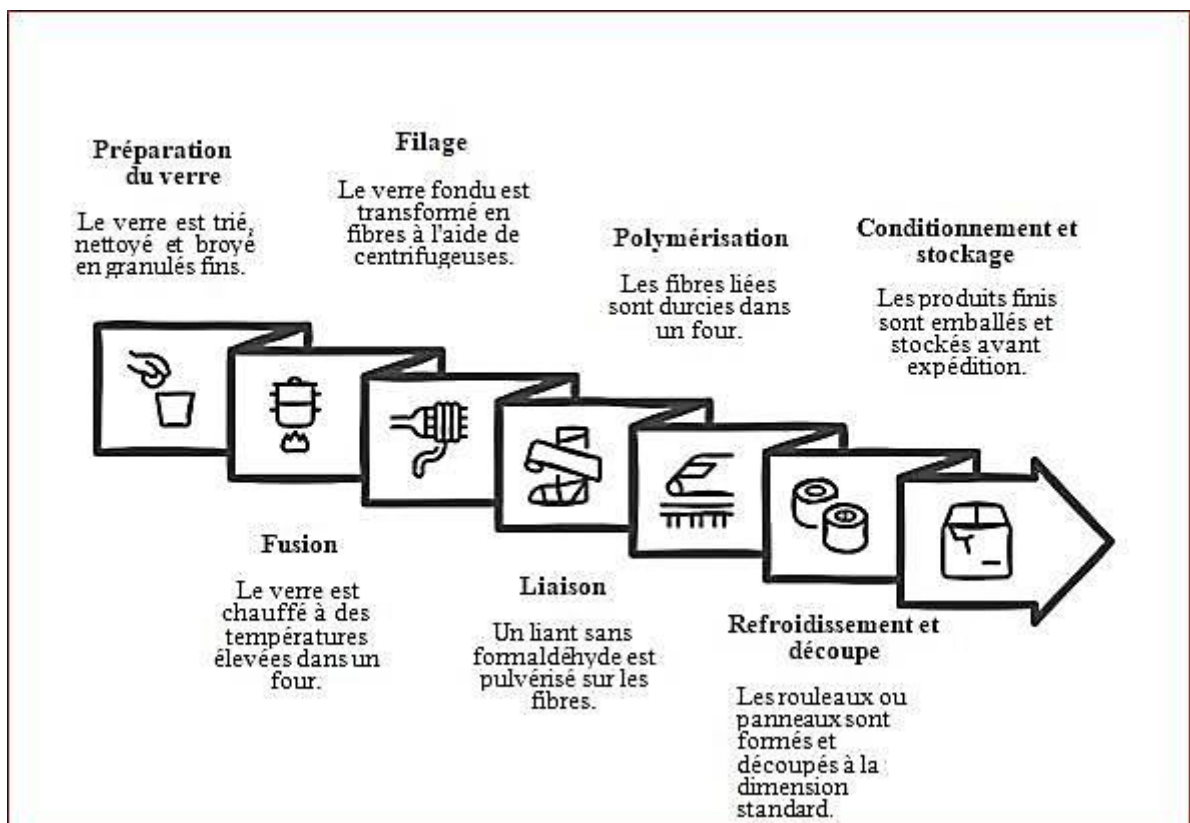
Préparation du verre

Le verre est trié, nettoyé et broyé en granulés fins.

Filage

Le verre fondu est transformé en fibres à l'aide de centrifugeuses.

Polymérisation

Les fibres liées sont durcies dans un four.

Conditionnement et stockage

Les produits finis sont emballés et stockés avant expédition.

Fusion

Le verre est chauffé à des températures élevées dans un four.

Liaison

Un liant sans formaldéhyde est pulvérisé sur les fibres.

Refroidissement et découpe

Les rouleaux ou panneaux sont formés et découpés à la dimension standard.